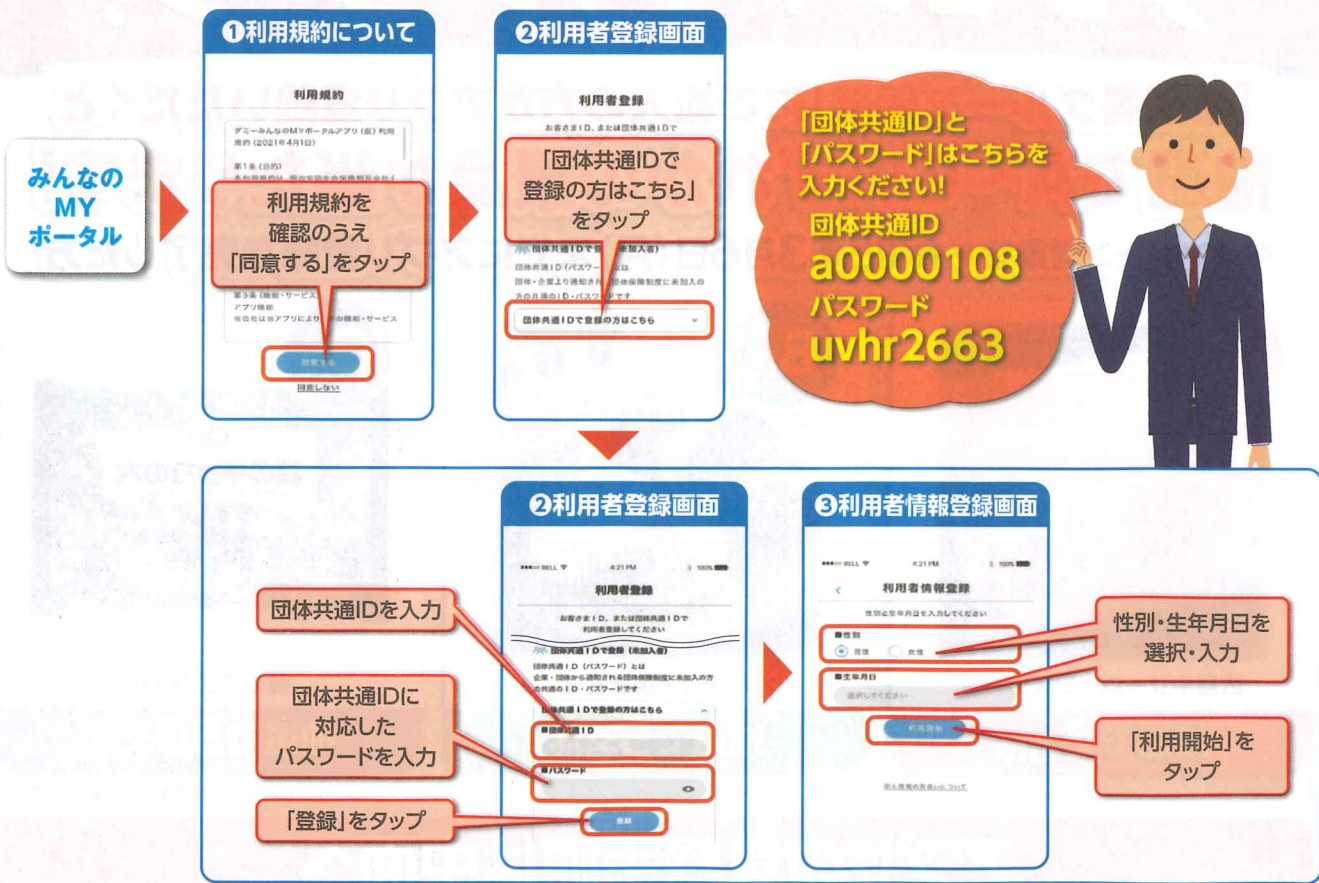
みんなの MY ポータル

❶利用規約について

利用規約

ダミーみんなのMYポータルアプリ（仮）利用規約（2021年4月1日）

第1条（目的）

利用規約を確認のうえ「同意する」をタップ

第3条（機能・サービス
アプリ機能
当会社は当アプリにより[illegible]の機能・サービス

同意する

同意しない

❷利用者登録画面

利用者登録

お客さまID、または団体共通IDで

「団体共通IDで登録の方はこちら」をタップ

団体共通IDで登録（未加入者）

団体共通ID（パスワード）とは
団体・企業より通知される団体保険制度に未加入の方の共通のID・パスワードです

団体共通IDで登録の方はこちら

「団体共通ID」と「パスワード」はこちらを入力ください!
団体共通ID
a0000108
パスワード
uvhr2663

❷利用者登録画面

●●●○○ BELL 4:21 PM 100%

利用者登録

お客さまID、または団体共通IDで利用者登録してください

団体共通IDで登録（未加入者）

団体共通ID（パスワード）とは
企業・団体から通知される団体保険制度に未加入の方の共通のID・パスワードです

団体共通IDで登録の方はこちら

■団体共通ID

■パスワード

登録

団体共通IDを入力

団体共通IDに対応したパスワードを入力

「登録」をタップ

❸利用者情報登録画面

●●●○○ BELL 4:21 PM 100%

利用者情報登録

性別と生年月日を入力してください

■性別
男性 女性

■生年月日
選択してください

利用開始

個人情報の取扱いについて

性別・生年月日を選択・入力

「利用開始」をタップ